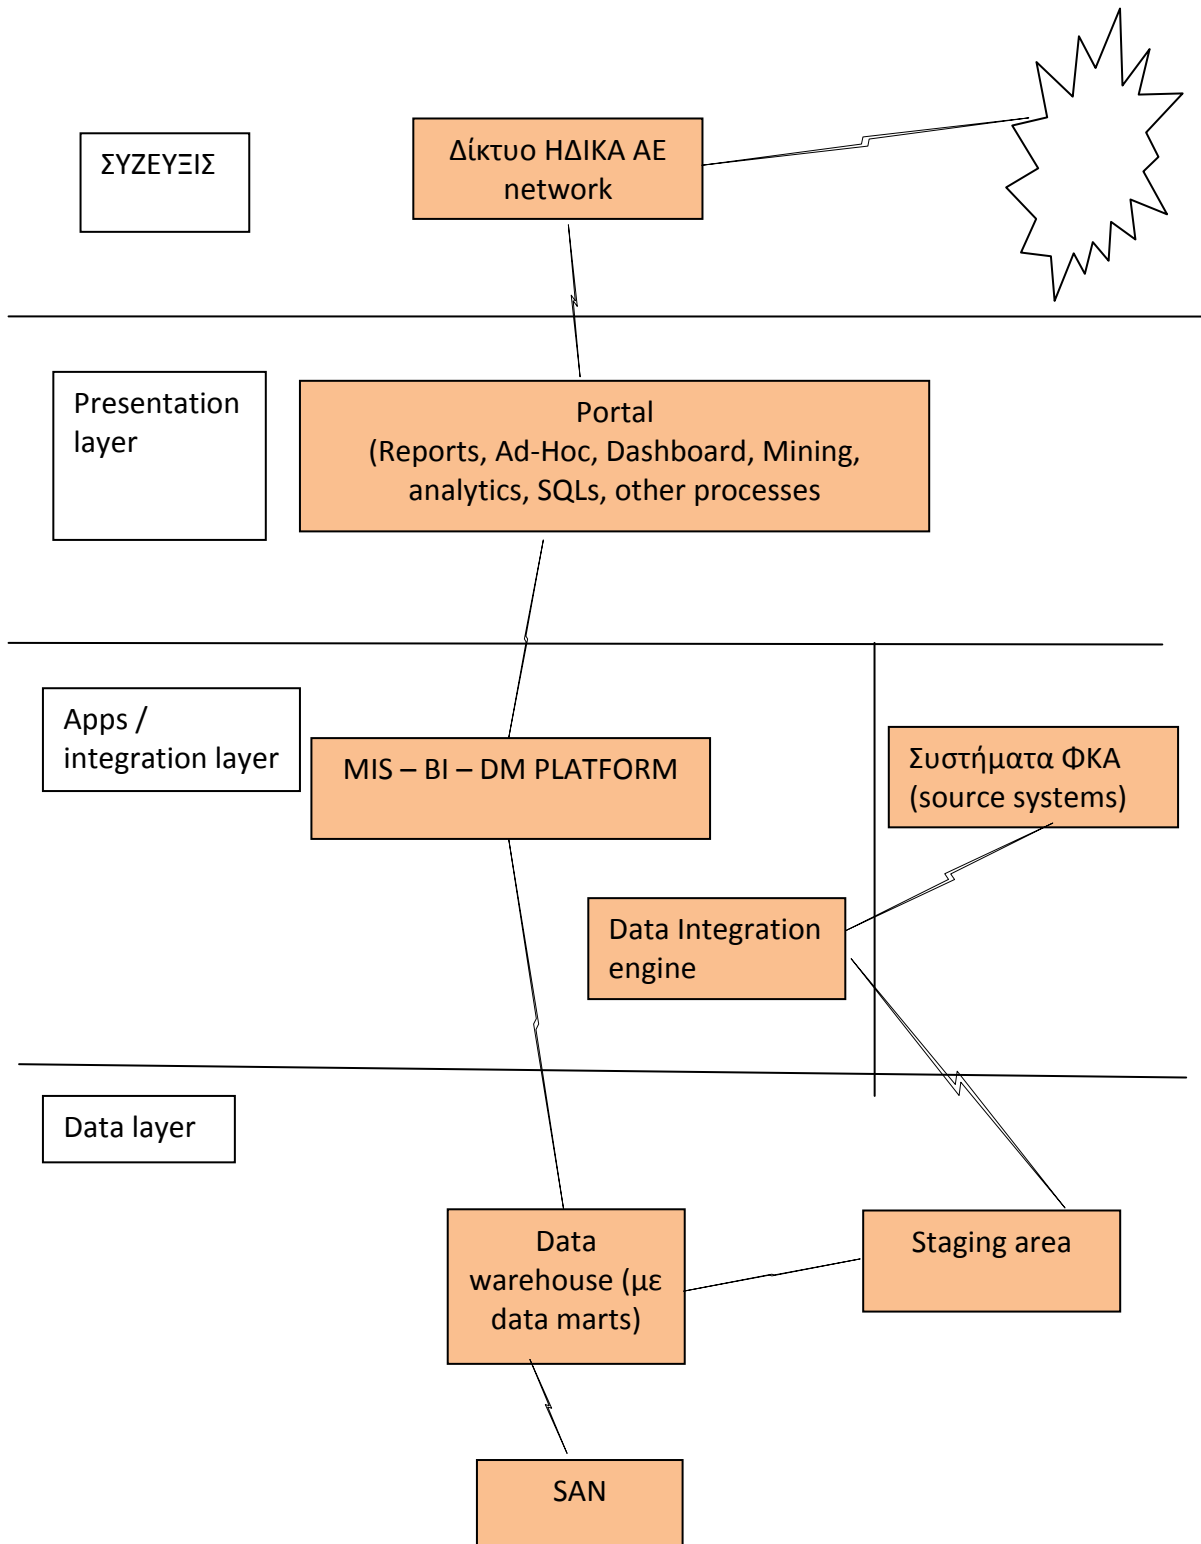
ΣΥΖΕΥΞΙΣ

Δίκτυο ΗΔΙΚΑ ΑΕ network

Presentation layer

Portal
(Reports, Ad-Hoc, Dashboard, Mining, analytics, SQLs, other processes

Apps / integration layer

MIS – BI – DM PLATFORM

Συστήματα ΦΚΑ (source systems)

Data Integration engine

Data layer

Data warehouse (με data marts)

Staging area

SAN